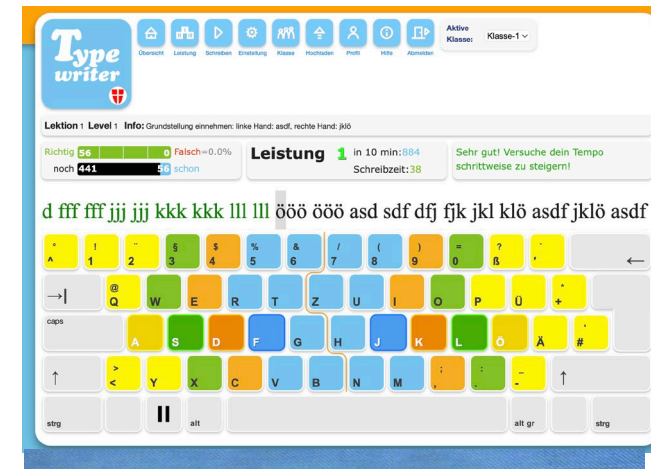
Type writer

Übersicht Leistung Schreiben Einstellung Klasse Hochladen Profil Hilfe Abmelden

Aktive Klasse: Klasse-1

Lektion 1 Level 1 Info: Grundstellung einnehmen: linke Hand: asdf, rechte Hand: jklö

Richtig 56 0 Falsch = 0.0%
noch 441 56 schon

Leistung 1 in 10 min: 884
Schreibzeit: 38

Sehr gut! Versuche dein Tempo schrittweise zu steigern!

d fff fff jjj jjj kkk kkk lll lll ööö ööö asd sdf dfj fjk jkl klö asdf jklö asdf

° ^ ! 1 " 2 § 3 $ 4 % 5 & 6 / 7 ( 8 ) 9 = 0 ? ß ` ´ ←

→| @ Q W E R T Z U I O P Ü * +

caps A S D F G H J K L Ö Ä ' #

↑ > < Y X C V B N M ; , : . _ - ↑

strg alt alt gr strg